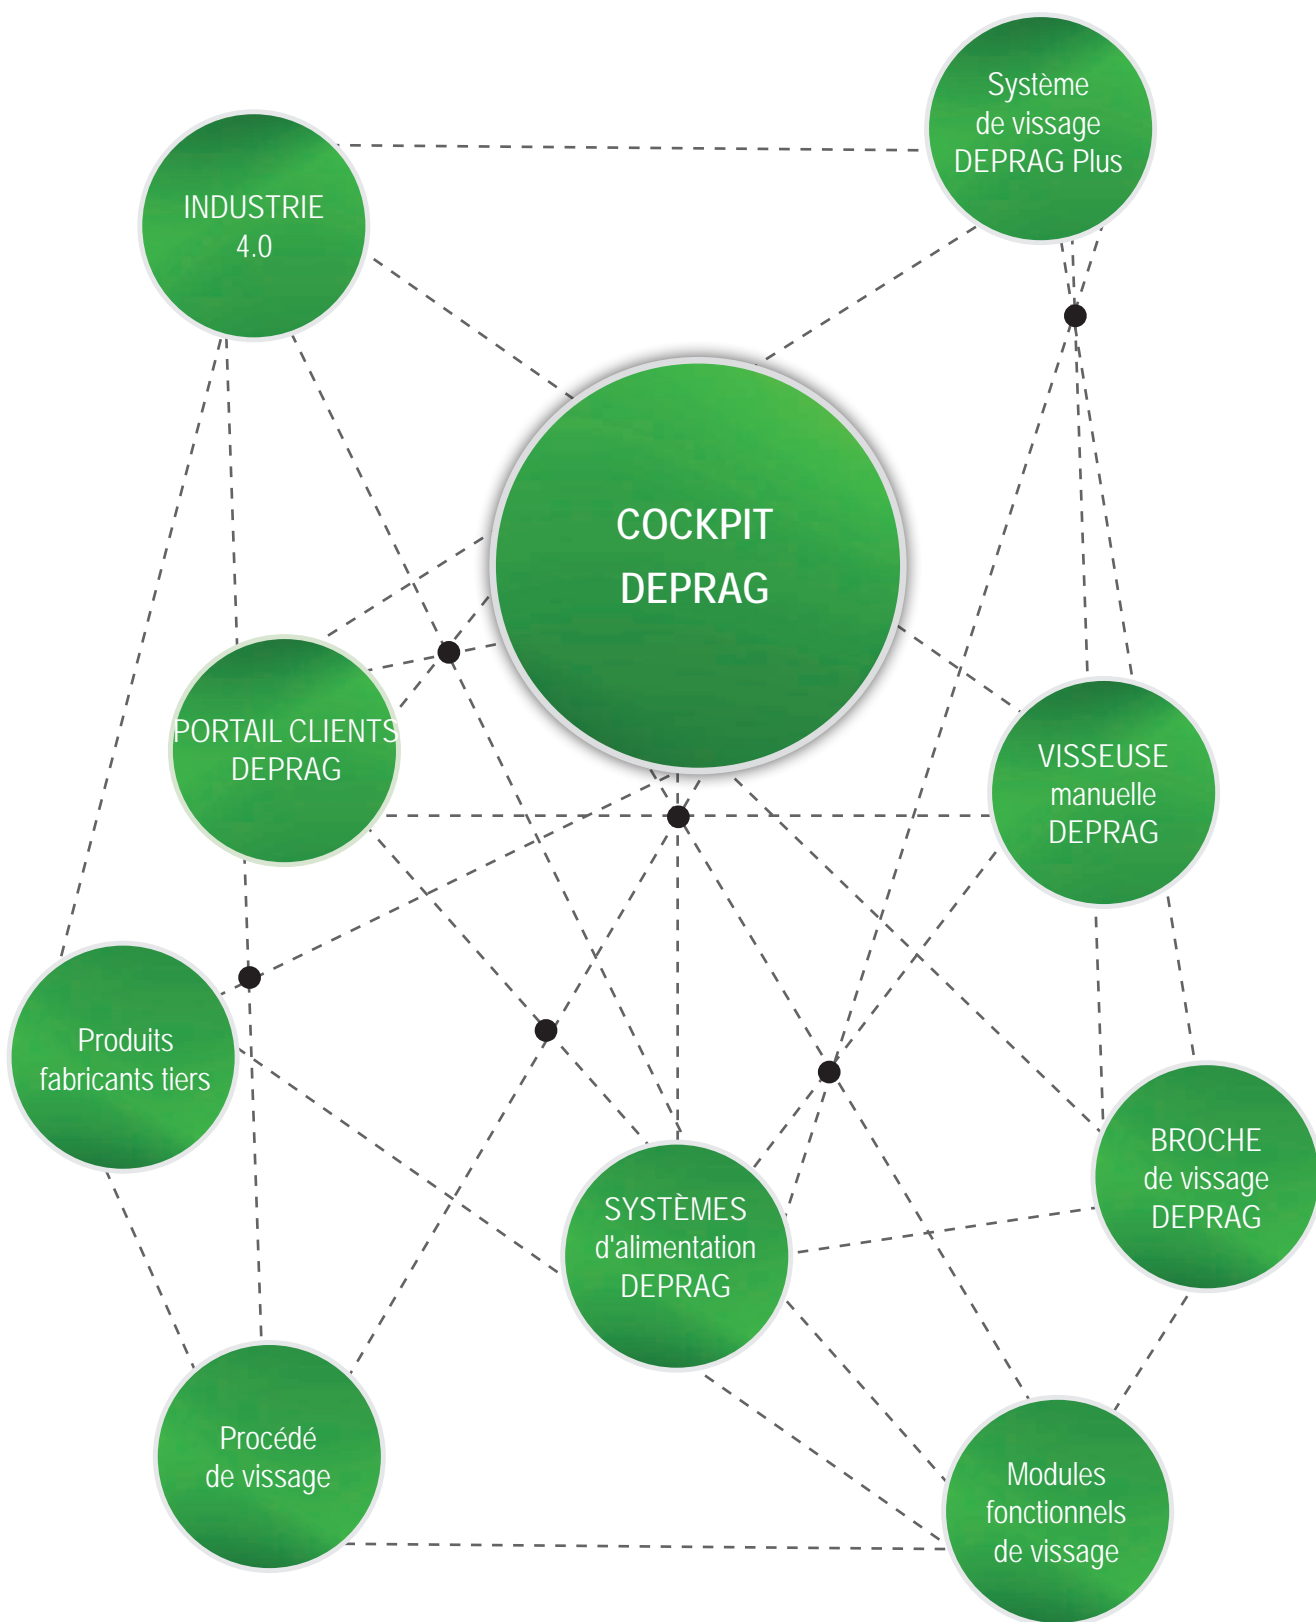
Système de vissage DEPRAG Plus

INDUSTRIE 4.0

COCKPIT DEPRAG

PORTAIL CLIENTS DEPRAG

VISSEUSE manuelle DEPRAG

Produits fabricants tiers

BROCHE de vissage DEPRAG

SYSTÈMES d'alimentation DEPRAG

Procédé de vissage

Modules fonctionnels de vissage